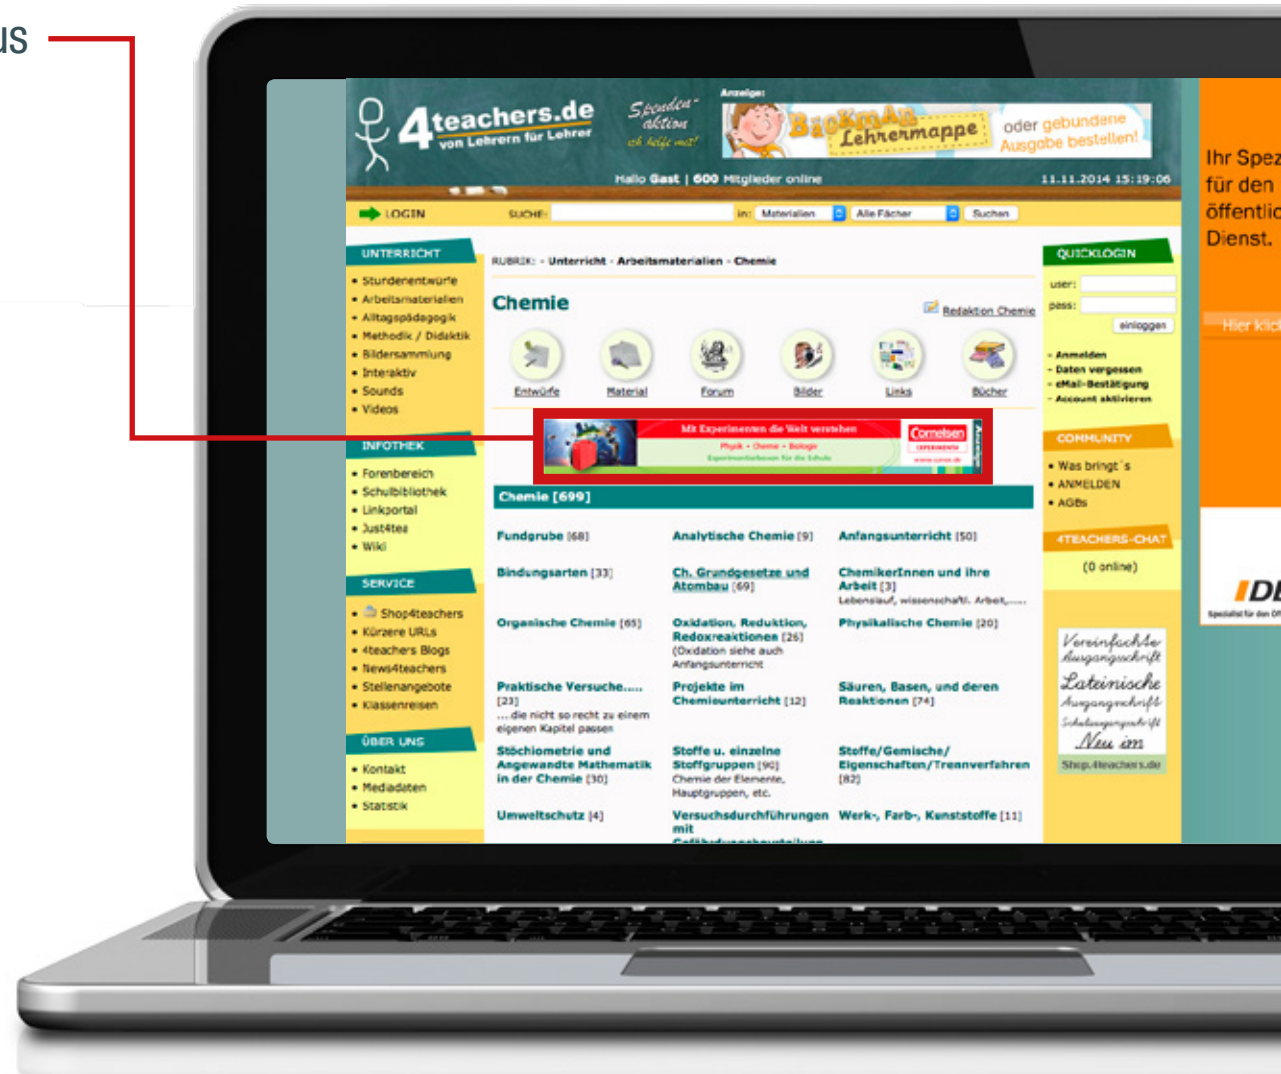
US

4teachers.de
von Lehrern für Lehrer

Spenden-aktion
ich helfe mit!

Anzeige:
BackmAn Lehrermappe
oder gebundene Ausgabe bestellen!

Hallo Gast | 600 Mitglieder online
11.11.2014 15:19:06

LOGIN
SUCHE:
in: Materialien
Alle Fächer
Suchen

UNTERRICHT
• Stundenentwürfe
• Arbeitsmaterialien
• Alltagspädagogik
• Methodik / Didaktik
• Bildersammlung
• Interaktiv
• Sounds
• Videos

INFOTHEK
• Forenbereich
• Schulbibliothek
• Linkportal
• Just4tea
• Wiki

SERVICE
• Shop4teachers
• Kürzere URLs
• 4teachers Blogs
• News4teachers
• Stellenangebote
• Klassenreisen

ÜBER UNS
• Kontakt
• Mediadaten
• Statistik

RUBRIK: · Unterricht · Arbeitsmaterialien · Chemie

Chemie
Redaktion Chemie

Entwürfe
Material
Forum
Bilder
Links
Bücher

Mit Experimenten die Welt verstehen
Physik · Chemie · Biologie
Experimentierboxen für die Schule
Cornelsen
EXPERIMENTA
Anzeige

Chemie [699]

Fundgrube [68]
Analytische Chemie [9]
Anfangsunterricht [50]
Bindungsarten [33]
Ch. Grundgesetze und Atombau [69]
ChemikerInnen und ihre Arbeit [3]
Lebenslauf, wissenschaftl. Arbeit,....
Organische Chemie [65]
Oxidation, Reduktion, Redoxreaktionen [26]
(Oxidation siehe auch Anfangsunterricht
Physikalische Chemie [20]
Praktische Versuche..... [23]
....die nicht so recht zu einem eigenen Kapitel passen
Projekte im Chemieunterricht [12]
Säuren, Basen, und deren Reaktionen [74]
Stöchiometrie und Angewandte Mathematik in der Chemie [30]
Stoffe u. einzelne Stoffgruppen [90]
Chemie der Elemente, Hauptgruppen, etc.
Stoffe/Gemische/ Eigenschaften/Trennverfahren [82]
Umweltschutz [4]
Versuchsdurchführungen mit
Werk-, Farb-, Kunststoffe [11]

QUICKLOGIN
user:
pass:
einloggen
• Anmelden
• Daten vergessen
• eMail-Bestätigung
• Account aktivieren

COMMUNITY
• Was bringt´s
• ANMELDEN
• AGBs

4TEACHERS-CHAT
(0 online)

Vereinfachte Ausgangsschrift
Lateinische Ausgangsschrift
Schulausgangsschrift
Neu im
Shop.4teachers.de

Ihr Spez
für den
öffentlic
Dienst.
Hier klic
DE